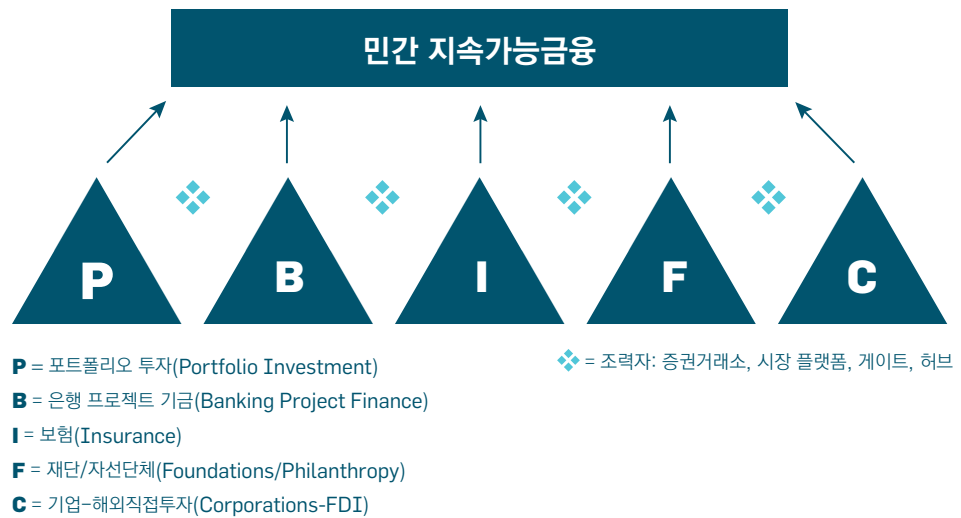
민간 지속가능금융

P

B

I

F

C

**P** = 포트폴리오 투자(Portfolio Investment)
**B** = 은행 프로젝트 기금(Banking Project Finance)
**I** = 보험(Insurance)
**F** = 재단/자선단체(Foundations/Philanthropy)
**C** = 기업-해외직접투자(Corporations-FDI)

= 조력자: 증권거래소, 시장 플랫폼, 게이트, 허브